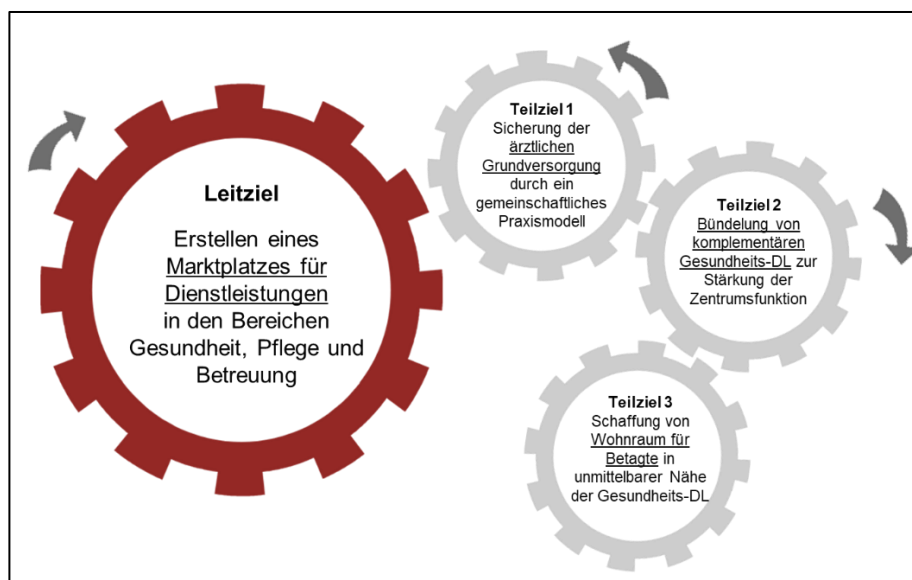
Leitziel

Erstellen eines Marktplatzes für Dienstleistungen in den Bereichen Gesundheit, Pflege und Betreuung

Teilziel 1
Sicherung der ärztlichen Grundversorgung durch ein gemeinschaftliches Praxismodell

Teilziel 2
Bündelung von komplementären Gesundheits-DL zur Stärkung der Zentrumsfunktion

Teilziel 3
Schaffung von Wohnraum für Betagte in unmittelbarer Nähe der Gesundheits-DL